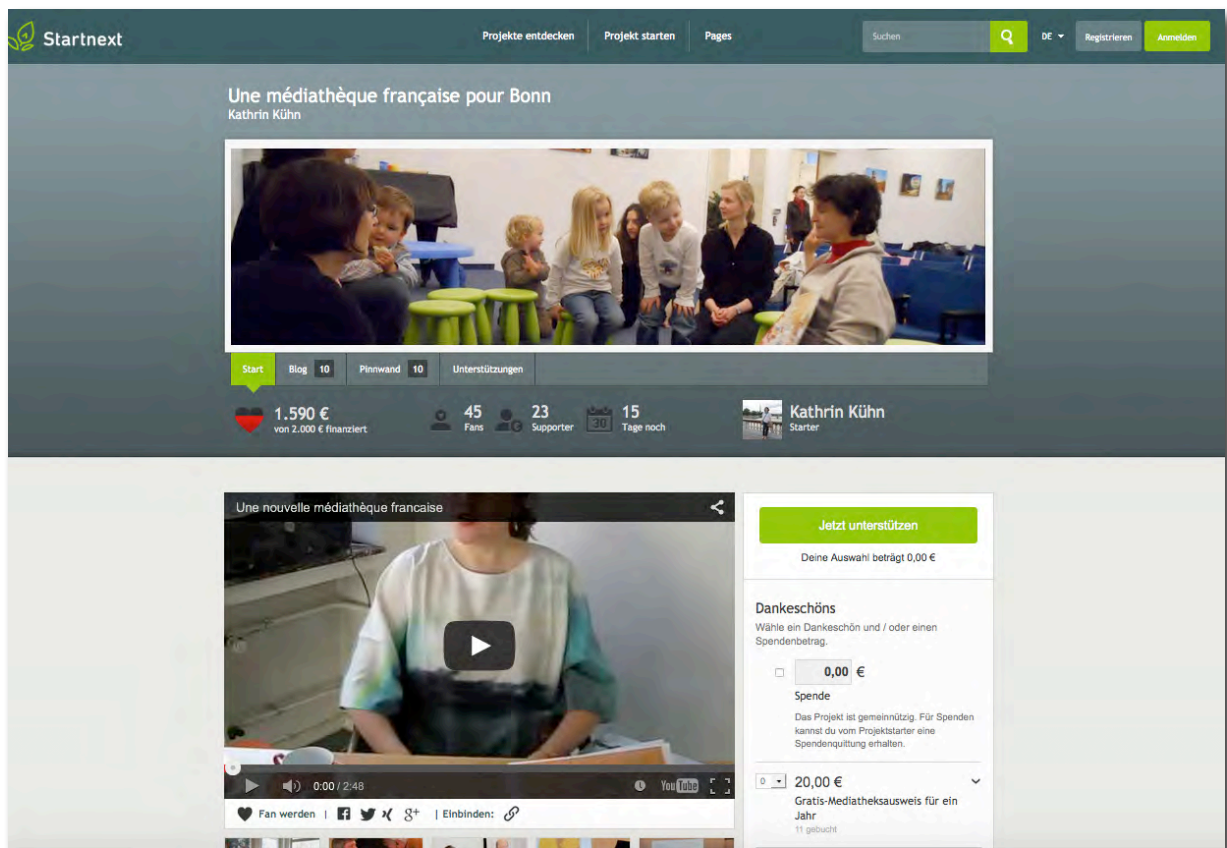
Startnext

Projekte entdecken | Projekt starten | Pages

Suchen

DE

Registrieren | Anmelden

Une médiathèque française pour Bonn

Kathrin Kühn

Start | Blog 10 | Pinnwand 10 | Unterstützungen

1.590 €
von 2.000 € finanziert

45
Fans

23
Supporter

30

15
Tage noch

Kathrin Kühn
Starter

Une nouvelle médiathèque francaise

0:00 / 2:48

YouTube

Fan werden | Einbinden:

Jetzt unterstützen

Deine Auswahl beträgt 0,00 €

Dankeschöns

Wähle ein Dankeschön und / oder einen Spendenbetrag.

0,00 €

Spende

Das Projekt ist gemeinnützig. Für Spenden kannst du vom Projektstarter eine Spendenquittung erhalten.

0

20,00 €

Gratis-Mediatheksausweis für ein Jahr

11 gebucht